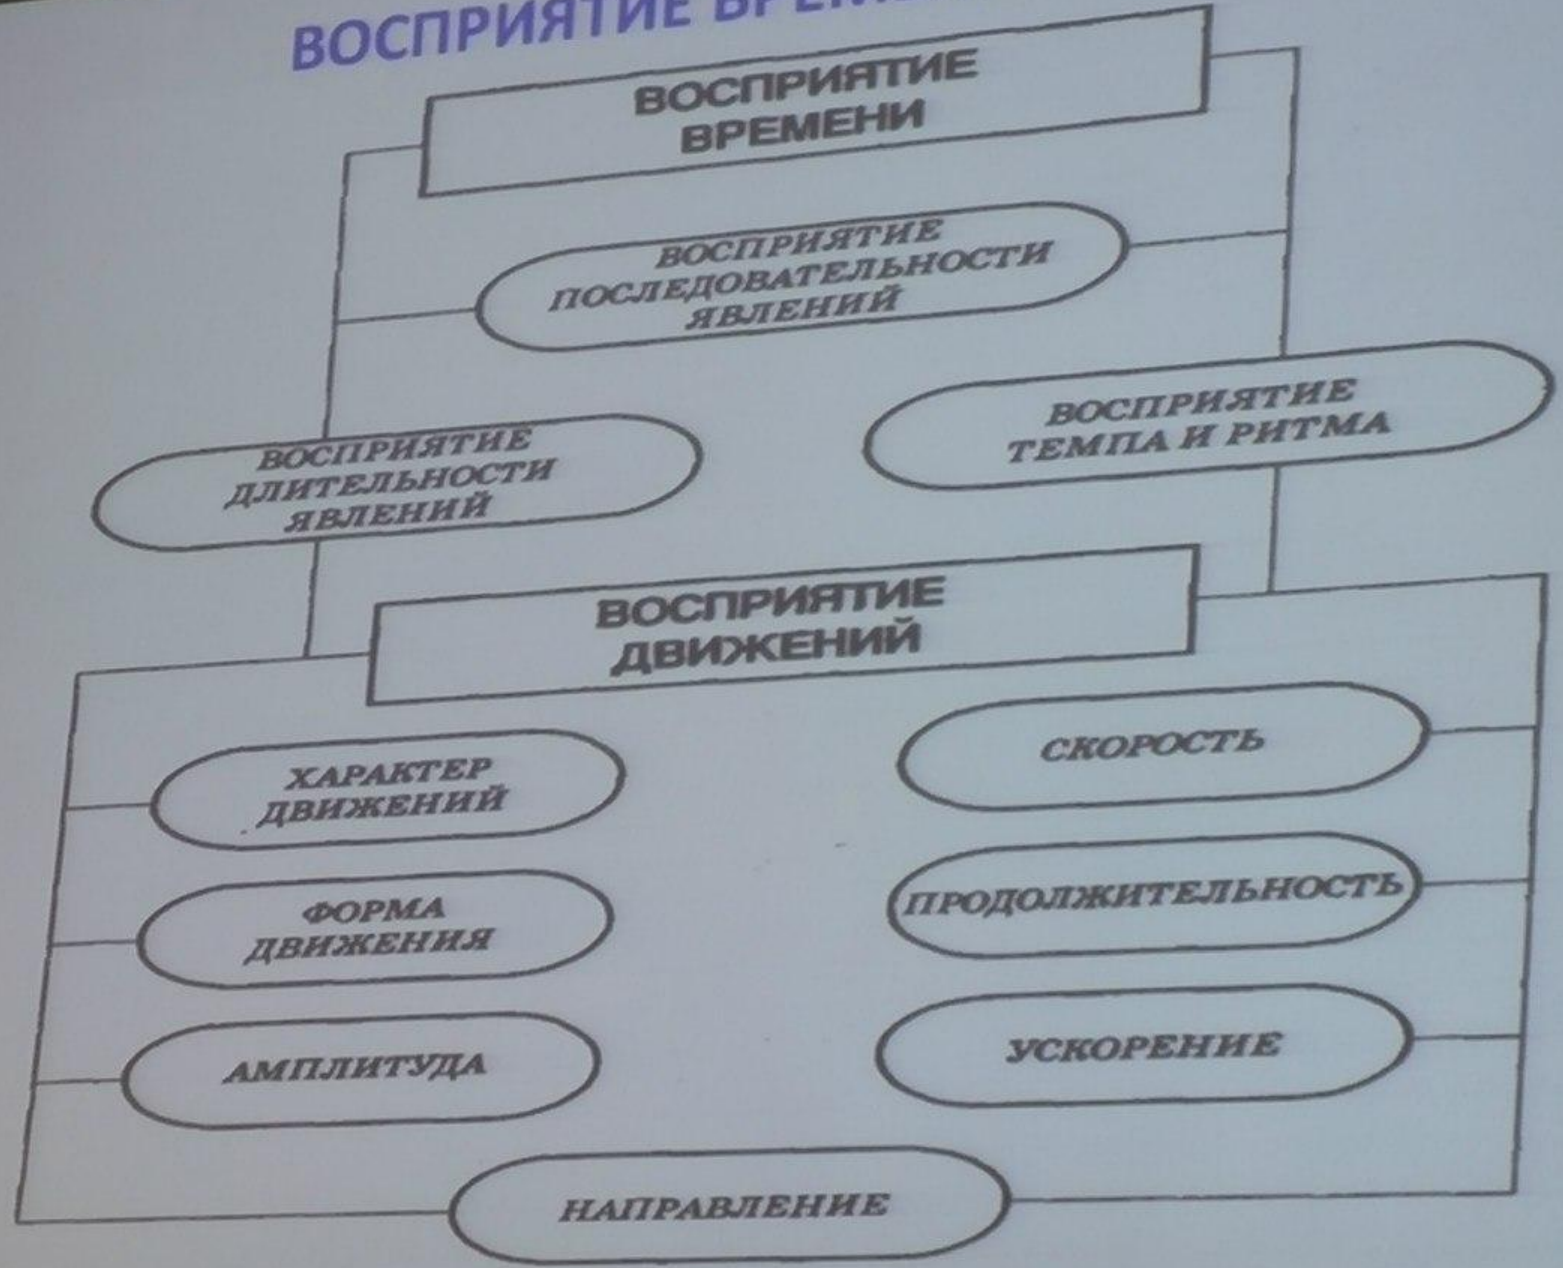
ВОСПРИЯТИЕ ВРЕМ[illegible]

ВОСПРИЯТИЕ ВРЕМЕНИ

ВОСПРИЯТИЕ ПОСЛЕДОВАТЕЛЬНОСТИ ЯВЛЕНИЙ

ВОСПРИЯТИЕ ДЛИТЕЛЬНОСТИ ЯВЛЕНИЙ

ВОСПРИЯТИЕ ТЕМПА И РИТМА

ВОСПРИЯТИЕ ДВИЖЕНИЙ

ХАРАКТЕР ДВИЖЕНИЙ

СКОРОСТЬ

ФОРМА ДВИЖЕНИЯ

ПРОДОЛЖИТЕЛЬНОСТЬ

АМПЛИТУДА

УСКОРЕНИЕ

НАПРАВЛЕНИЕ